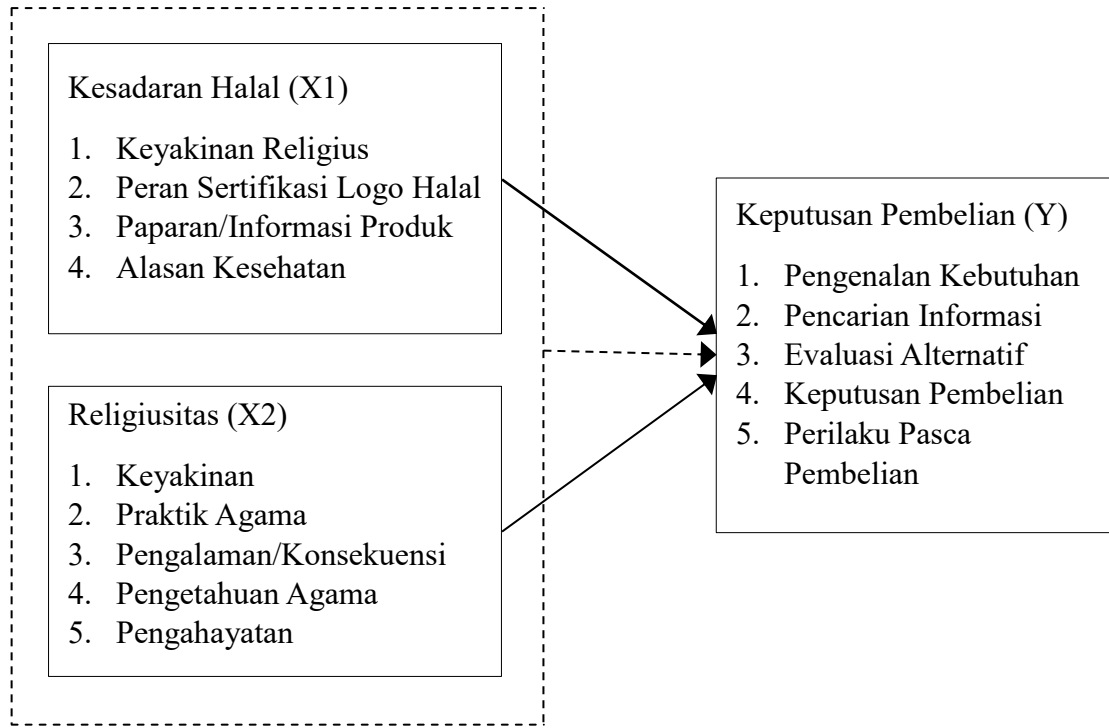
Kesadaran Halal (X1)

1. Keyakinan Religius
2. Peran Sertifikasi Logo Halal
3. Paparan/Informasi Produk
4. Alasan Kesehatan

Religiusitas (X2)

1. Keyakinan
2. Praktik Agama
3. Pengalaman/Konsekuensi
4. Pengetahuan Agama
5. Pengahayatan

Keputusan Pembelian (Y)

1. Pengenalan Kebutuhan
2. Pencarian Informasi
3. Evaluasi Alternatif
4. Keputusan Pembelian
5. Perilaku Pasca Pembelian